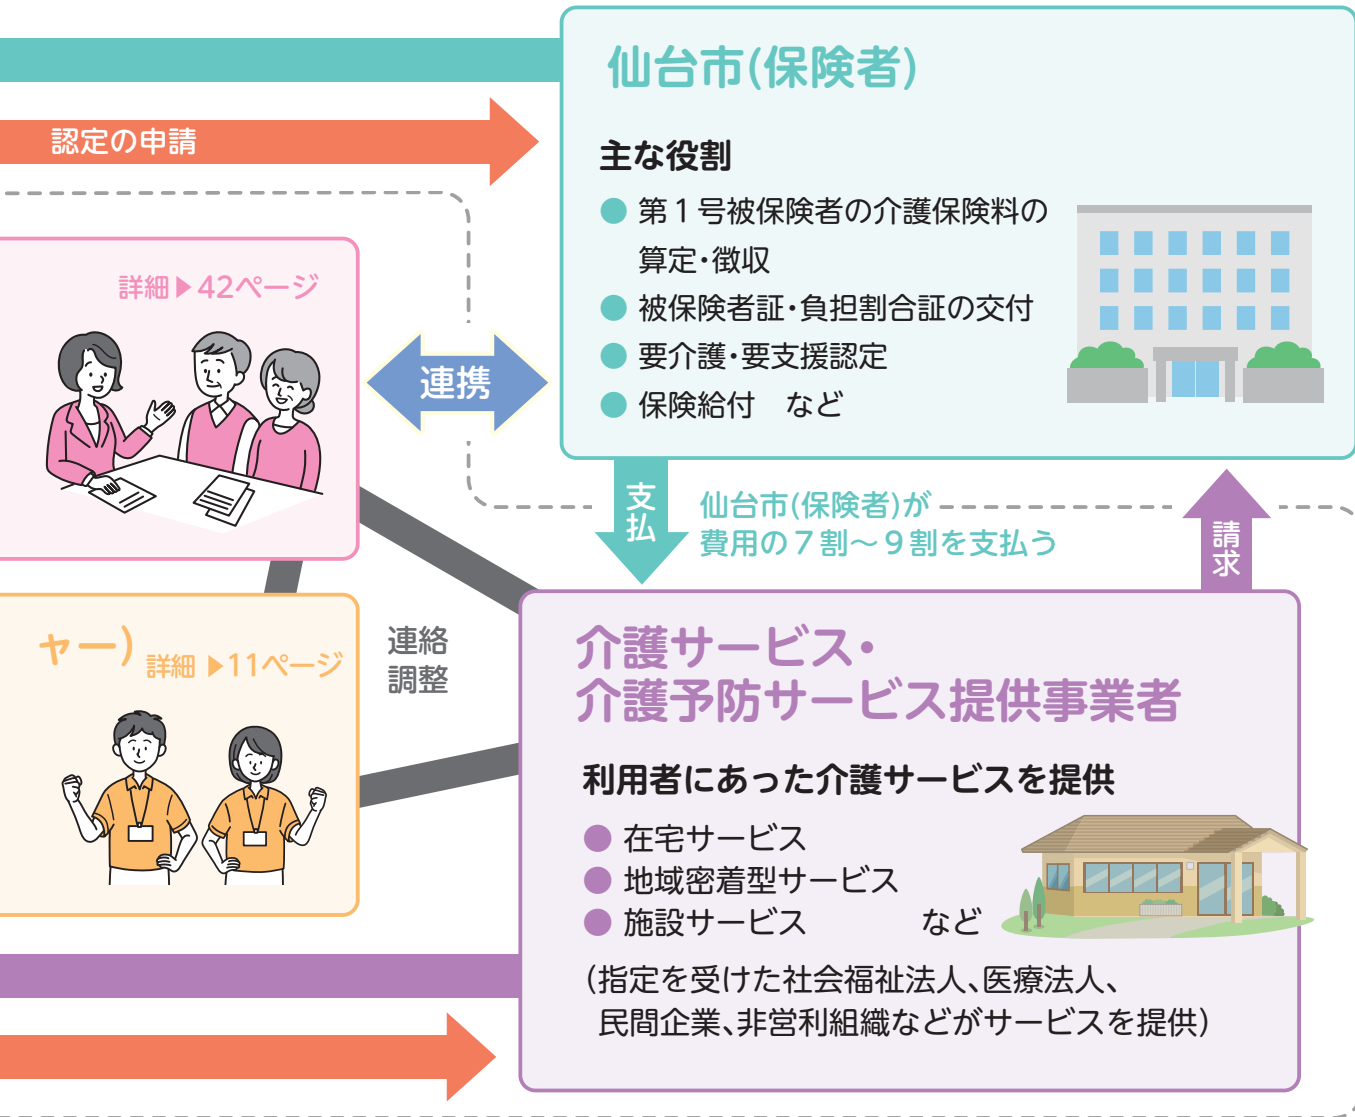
認定の申請

仙台市(保険者)

主な役割

● 第１号被保険者の介護保険料の算定・徴収
● 被保険者証・負担割合証の交付
● 要介護・要支援認定
● 保険給付　など

詳細 ▶42ページ

連携

支払

仙台市(保険者)が費用の７割～９割を支払う

請求

ャー)　詳細 ▶11ページ

連絡調整

介護サービス・
介護予防サービス提供事業者

利用者にあった介護サービスを提供

● 在宅サービス
● 地域密着型サービス
● 施設サービス　　など

(指定を受けた社会福祉法人、医療法人、民間企業、非営利組織などがサービスを提供)